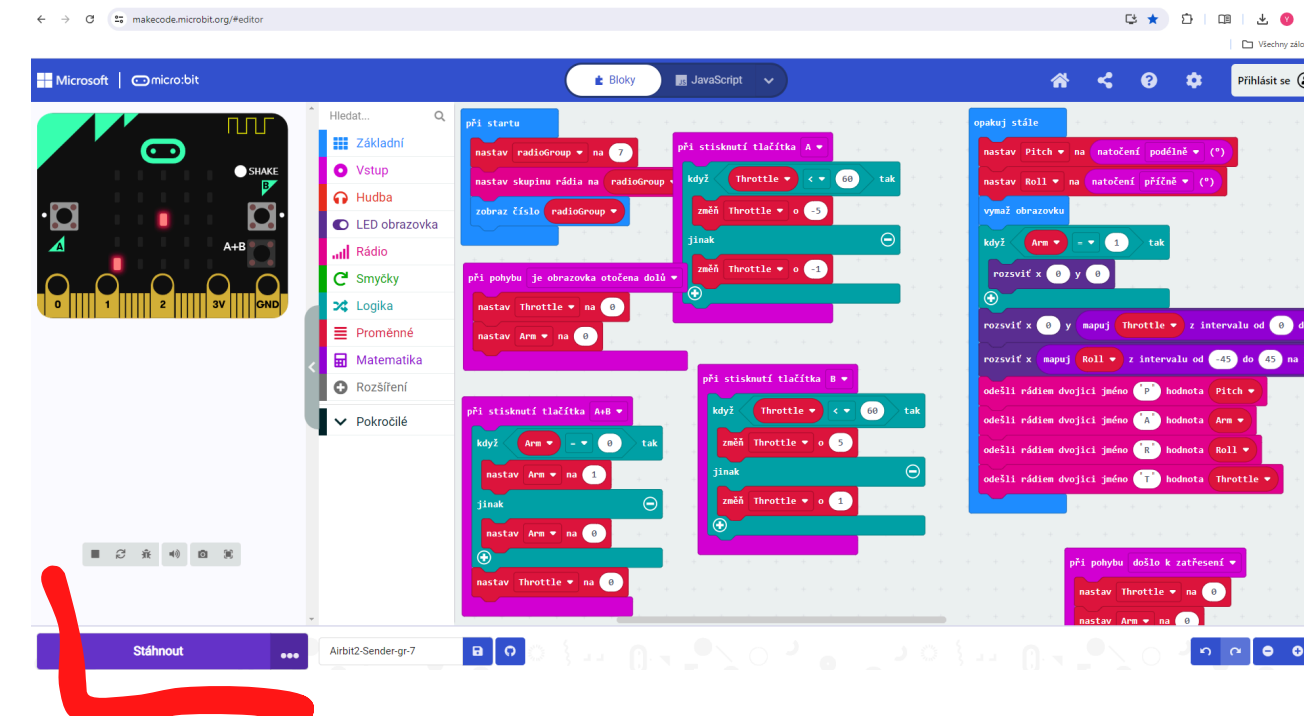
makecode.microbit.org/#editor

Všechny zálo

Microsoft | micro:bit

Bloky
JavaScript

Přihlásit se

SHAKE
B
A
A+B
0
1
2
3V
GND

Hledat...
Základní
Vstup
Hudba
LED obrazovka
Rádio
Smyčky
Logika
Proměnné
Matematika
Rozšíření
Pokročilé

při startu
nastav radioGroup na 7
nastav skupinu rádia na radioGroup
zobraz číslo radioGroup

při stisknutí tlačítka A
když Throttle < 60 tak
změň Throttle o -5
jinak
změň Throttle o -1

při pohybu je obrazovka otočena dolů
nastav Throttle na 0
nastav Arm na 0

při stisknutí tlačítka B
když Throttle < 60 tak
změň Throttle o 5
jinak
změň Throttle o 1

při stisknutí tlačítka A+B
když Arm = 0 tak
nastav Arm na 1
jinak
nastav Arm na 0
nastav Throttle na 0

opakuj stále
nastav Pitch na natočení podélně (°)
nastav Roll na natočení příčně (°)
vymaž obrazovku
když Arm = 1 tak
rozsviť x 0 y 0
rozsviť x 0 y mapuj Throttle z intervalu od 0 d
rozsviť x mapuj Roll z intervalu od -45 do 45 na
odešli rádiem dvojici jméno "P" hodnota Pitch
odešli rádiem dvojici jméno "A" hodnota Arm
odešli rádiem dvojici jméno "R" hodnota Roll
odešli rádiem dvojici jméno "T" hodnota Throttle

při pohybu došlo k zatřesení
nastav Throttle na 0
nastav Arm na 0

Stáhnout
Airbit2-Sender-gr-7